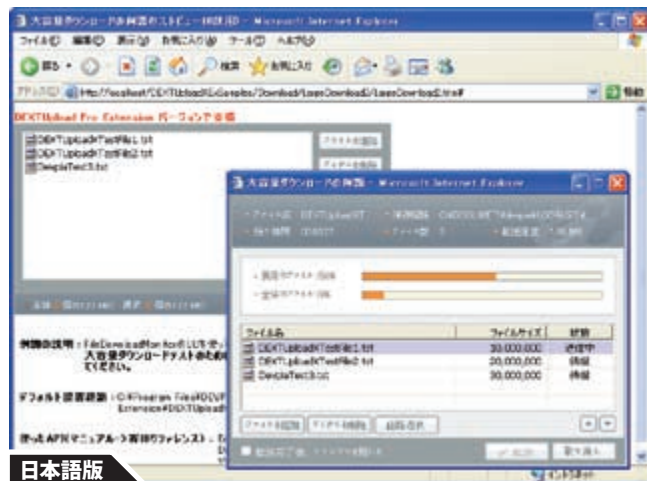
大容量ダウンロードの例題のスモビュー Windows Internet Explorer

ファイル(F) 編集(E) 表示(V) お気に入り(A) ツール(T) ヘルプ(H)

戻る 検索 お気に入り

アドレス(D) http://localhost/DEXTUpload/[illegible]/Download/LargeDownload/LargeDownload.html 移動

DEXTUpload Pro Extension バージョンを確

DEXTUploadTestFile1.txt
DEXTUploadTestFile2.txt
DexpleTest3.txt

ファイルを追加
フォルダを追加

大容量ダウンロードの例題 - Microsoft Internet Explorer

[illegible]

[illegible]

| ファイル名 | ファイルサイズ | 状態 |
|---|---|---|
| DEXTUploadTestFile1.txt | 30,000,000 | 送信中 |
| DEXTUploadTestFile2.txt | 20,000,000 | 待機 |
| DexpleTest3.txt | 30,000,000 | 待機 |

ファイルを追加 フォルダを追加 削除/選択

例題の説明：FileDownloadMonitor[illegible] 大容量ダウンロードテストのため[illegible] てください。

デフォルト設置経路：C:\Program Files\DEXT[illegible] Extension\DEXTUpload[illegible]

使ったAPIマニュアル→容易リファレンス：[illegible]

日本語版

インターネット